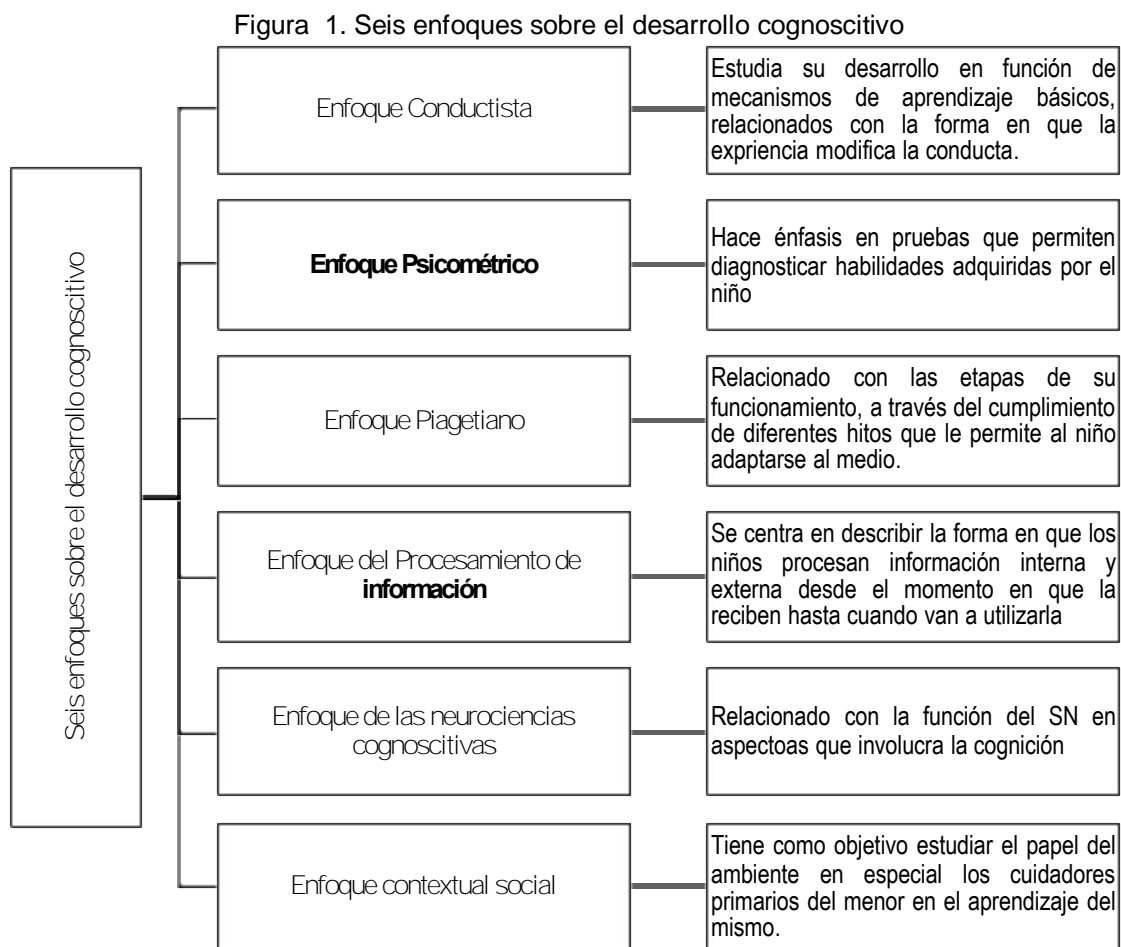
Figura 1. Seis enfoques sobre el desarrollo cognoscitivo

Seis enfoques sobre el desarrollo cognoscitivo

Enfoque Conductista

Estudia su desarrollo en función de mecanismos de aprendizaje básicos, relacionados con la forma en que la exprîencia modifica la conducta.

**Enfoque Psicométrico**

Hace énfasis en pruebas que permiten diagnosticar habilidades adquiridas por el niño

Enfoque Piagetiano

Relacionado con las etapas de su funcionamiento, a través del cumplimiento de diferentes hitos que le permite al niño adaptarse al medio.

Enfoque del Procesamiento de **información**

Se centra en describir la forma en que los niños procesan información interna y externa desde el momento en que la reciben hasta cuando van a utilizarla

Enfoque de las neurociencias cognoscitivas

Relacionado con la función del SN en aspectoas que involucra la cognición

Enfoque contextual social

Tiene como objetivo estudiar el papel del ambiente en especial los cuidadores primarios del menor en el aprendizaje del mismo.